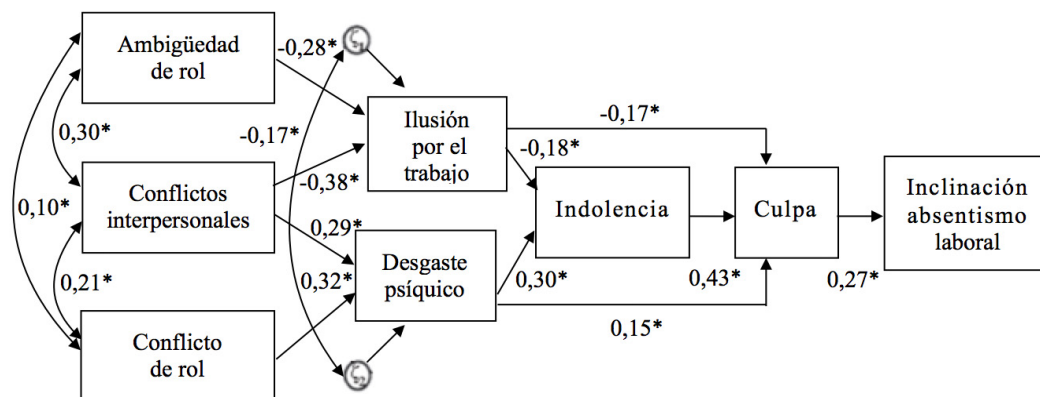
Ambigüedad de rol

-0,28*

0,30*

-0,17*

Ilusión por el trabajo

-0,17*

-0,18*

0,10*

Conflictos interpersonales

-0,38*

0,29*

Indolencia

Culpa

Inclinación absentismo laboral

0,21*

0,32*

Desgaste psíquico

0,30*

0,43*

0,27*

0,15*

Conflicto de rol